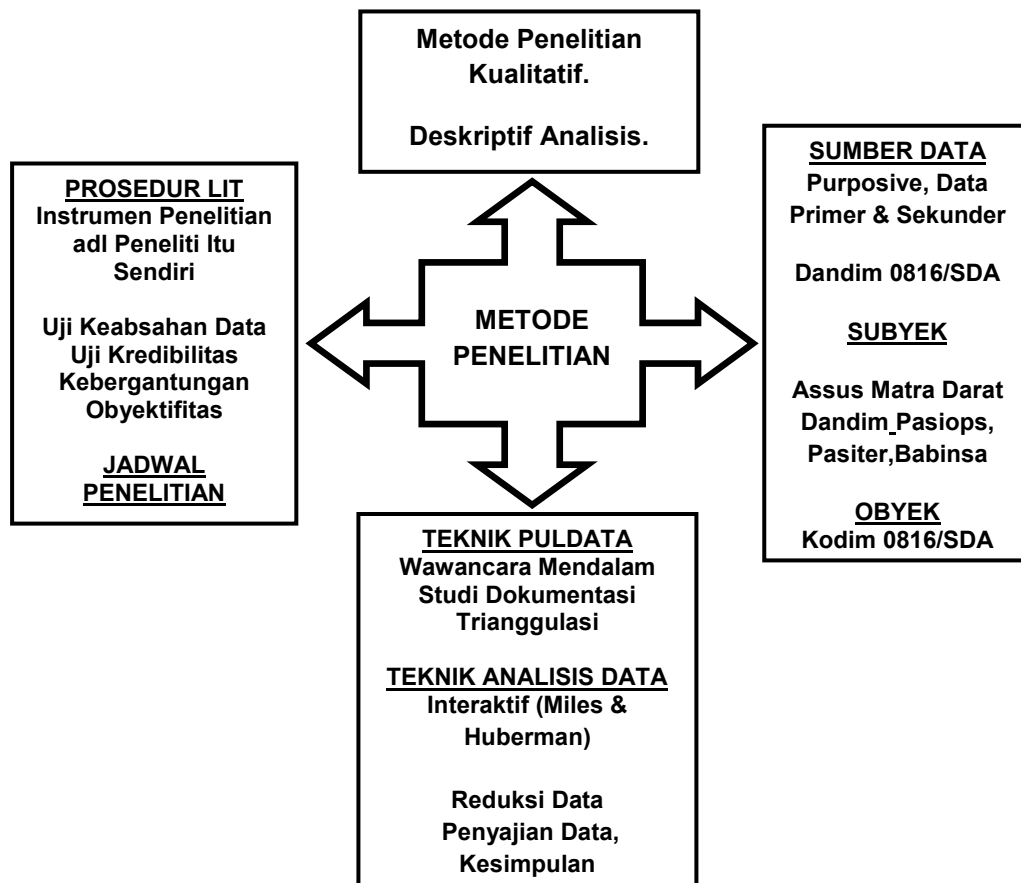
Metode Penelitian Kualitatif.

Deskriptif Analisis.

PROSEDUR LIT
Instrumen Penelitian adl Peneliti Itu Sendiri

Uji Keabsahan Data
Uji Kredibilitas
Kebergantungan
Obyektifitas

JADWAL PENELITIAN

METODE PENELITIAN

SUMBER DATA
Purposive, Data Primer & Sekunder

Dandim 0816/SDA

SUBYEK

Assus Matra Darat Dandim Pasiops, Pasiter,Babinsa

OBYEK
Kodim 0816/SDA

TEKNIK PULDATA
Wawancara Mendalam
Studi Dokumentasi
Trianggulasi

TEKNIK ANALISIS DATA
Interaktif (Miles & Huberman)

Reduksi Data
Penyajian Data,
Kesimpulan